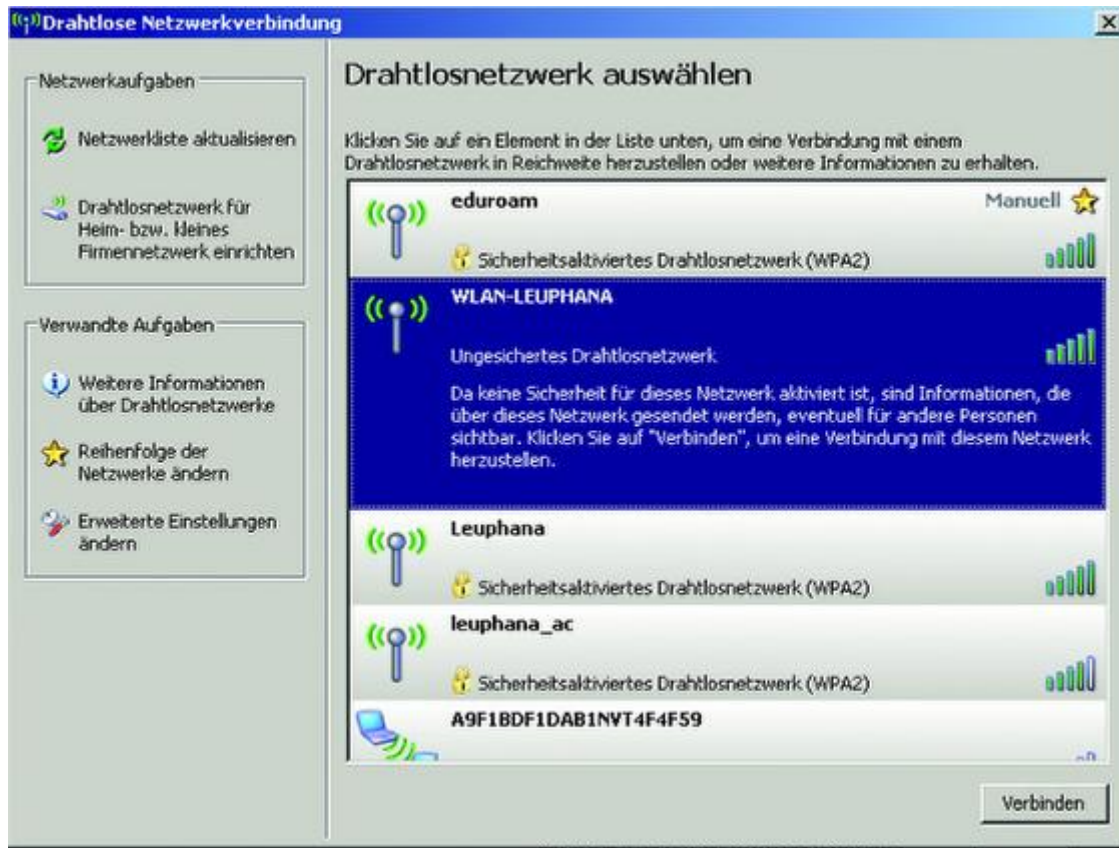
Drahtlose Netzwerkverbindung

Netzwerkaufgaben

Netzwerkliste aktualisieren

Drahtlosnetzwerk für Heim- bzw. kleines Firmennetzwerk einrichten

Verwandte Aufgaben

Weitere Informationen über Drahtlosnetzwerke

Reihenfolge der Netzwerke ändern

Erweiterte Einstellungen ändern

Drahtlosnetzwerk auswählen

Klicken Sie auf ein Element in der Liste unten, um eine Verbindung mit einem Drahtlosnetzwerk in Reichweite herzustellen oder weitere Informationen zu erhalten.

eduroam
Manuell
Sicherheitsaktiviertes Drahtlosnetzwerk (WPA2)

WLAN-LEUPHANA
Ungesichertes Drahtlosnetzwerk
Da keine Sicherheit für dieses Netzwerk aktiviert ist, sind Informationen, die über dieses Netzwerk gesendet werden, eventuell für andere Personen sichtbar. Klicken Sie auf "Verbinden", um eine Verbindung mit diesem Netzwerk herzustellen.

Leuphana
Sicherheitsaktiviertes Drahtlosnetzwerk (WPA2)

leuphana_ac
Sicherheitsaktiviertes Drahtlosnetzwerk (WPA2)

A9F1BDF1DAB1NVT4F4F59

Verbinden